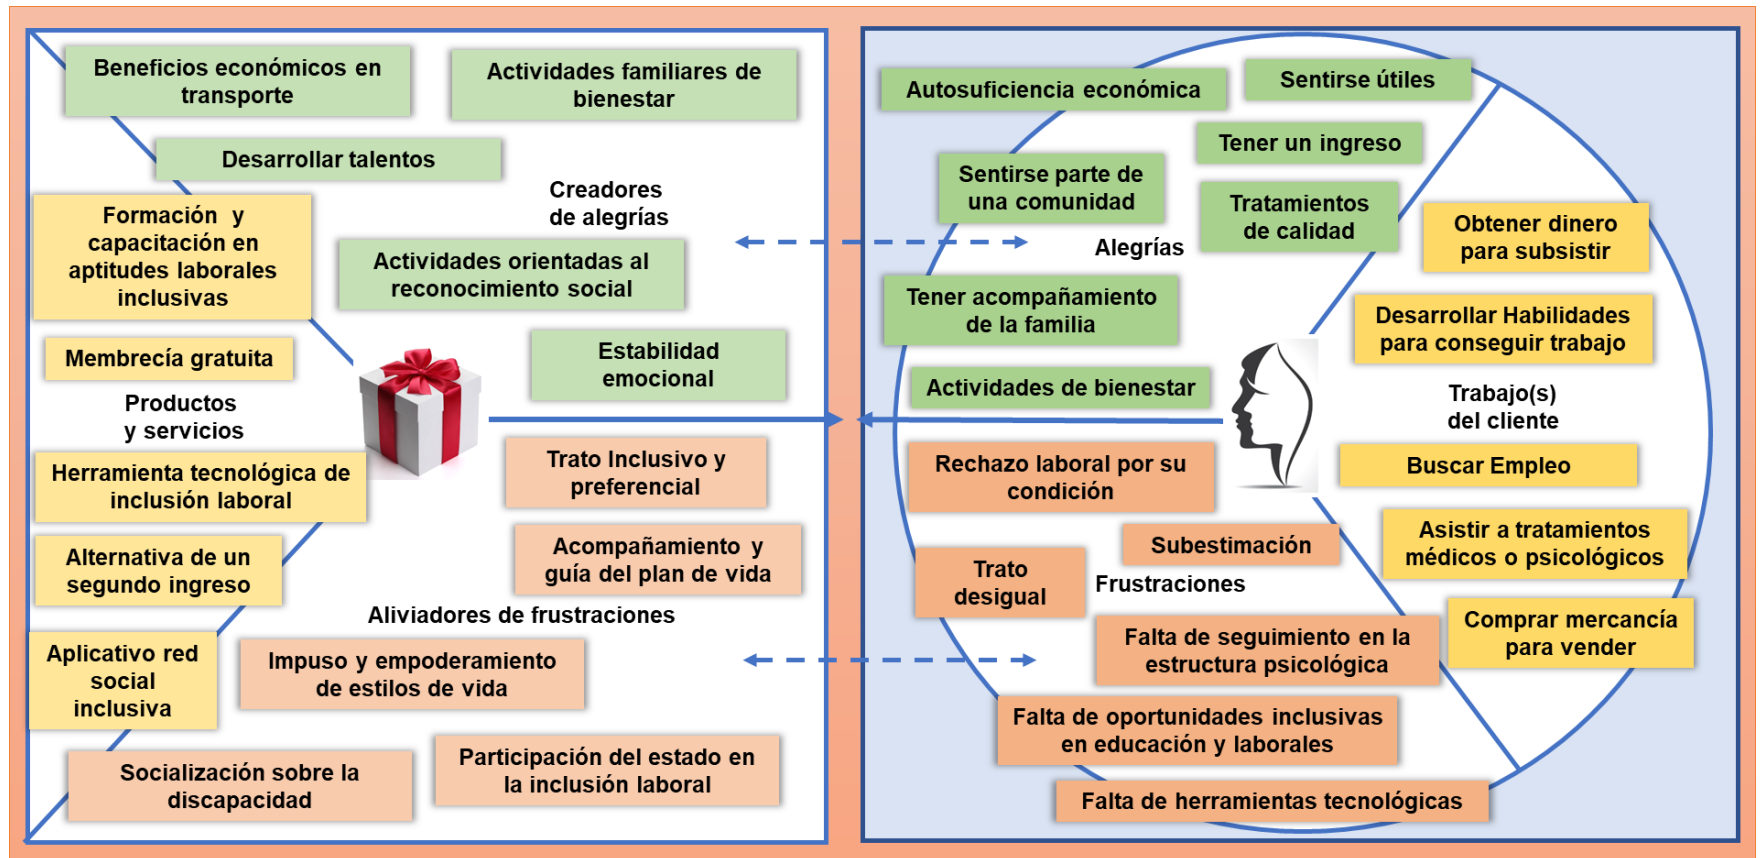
Beneficios económicos en transporte

Actividades familiares de bienestar

Desarrollar talentos

Creadores de alegrías

Formación y capacitación en aptitudes laborales inclusivas

Actividades orientadas al reconocimiento social

Membrecía gratuita

Estabilidad emocional

Productos y servicios

Herramienta tecnológica de inclusión laboral

Trato Inclusivo y preferencial

Alternativa de un segundo ingreso

Acompañamiento y guía del plan de vida

Aliviadores de frustraciones

Aplicativo red social inclusiva

Impuso y empoderamiento de estilos de vida

Socialización sobre la discapacidad

Participación del estado en la inclusión laboral

Autosuficiencia económica

Sentirse útiles

Tener un ingreso

Sentirse parte de una comunidad

Tratamientos de calidad

Alegrías

Obtener dinero para subsistir

Tener acompañamiento de la familia

Desarrollar Habilidades para conseguir trabajo

Actividades de bienestar

Trabajo(s) del cliente

Rechazo laboral por su condición

Buscar Empleo

Subestimación

Asistir a tratamientos médicos o psicológicos

Trato desigual

Frustraciones

Comprar mercancía para vender

Falta de seguimiento en la estructura psicológica

Falta de oportunidades inclusivas en educación y laborales

Falta de herramientas tecnológicas